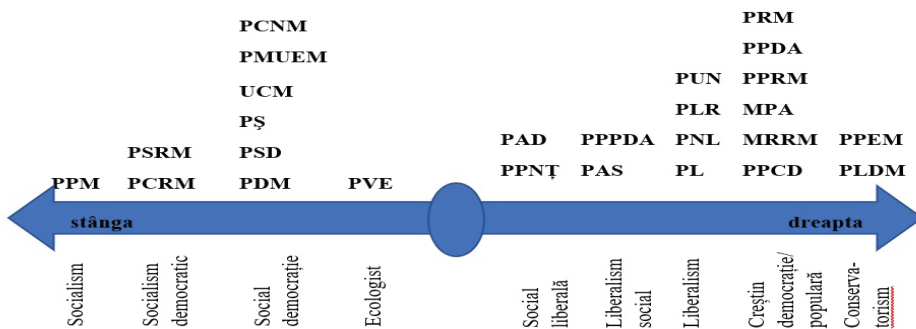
PPM

PSRM
PCRM

PCNM
PMUEM
UCM
PŞ
PSD
PDM

PVE

PAD
PPNŢ

PPPDA
PAS

PUN
PLR
PNL
PL

PRM
PPDA
PPRM
MPA
MRRM
PPCD

PPEM
PLDM

stânga

dreapta

Socialism

Socialism democratic

Social democrație

Ecologist

Social liberală

Liberalism social

Liberalism

Creștin democrație/ populară

Conserva-torism